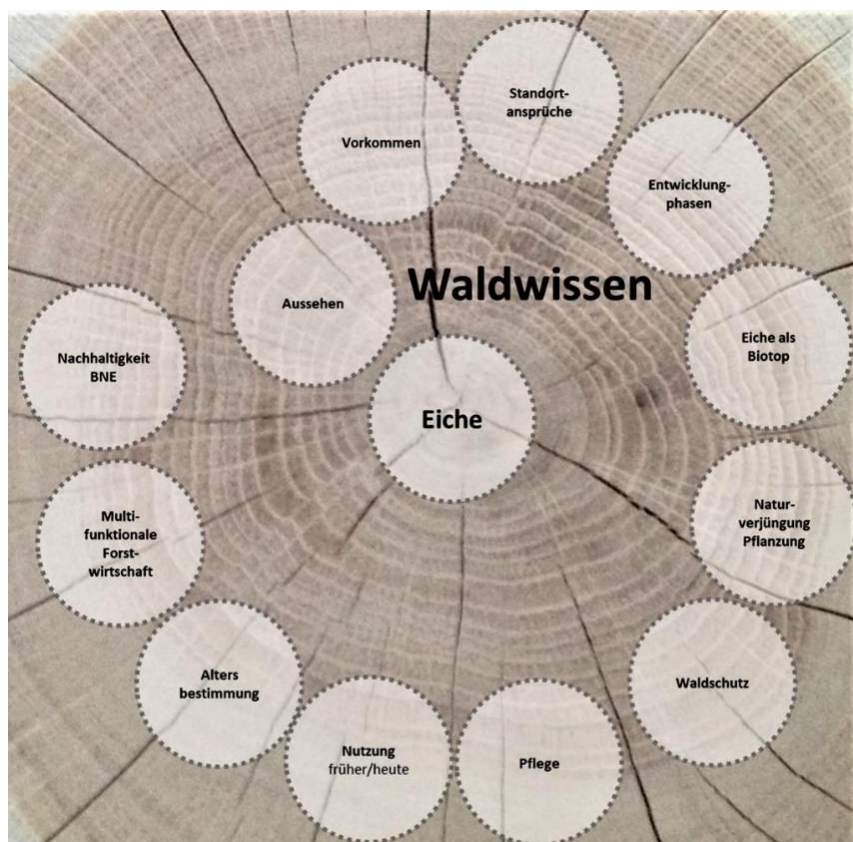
Waldwissen

Eiche

Vorkommen

Standort-ansprüche

Entwicklung-phasen

Eiche als Biotop

Natur-verjüngung Pflanzung

Waldschutz

Pflege

Nutzung früher/heute

Alters bestimmung

Multi-funktionale Forst-wirtschaft

Nachhaltigkeit BNE

Aussehen